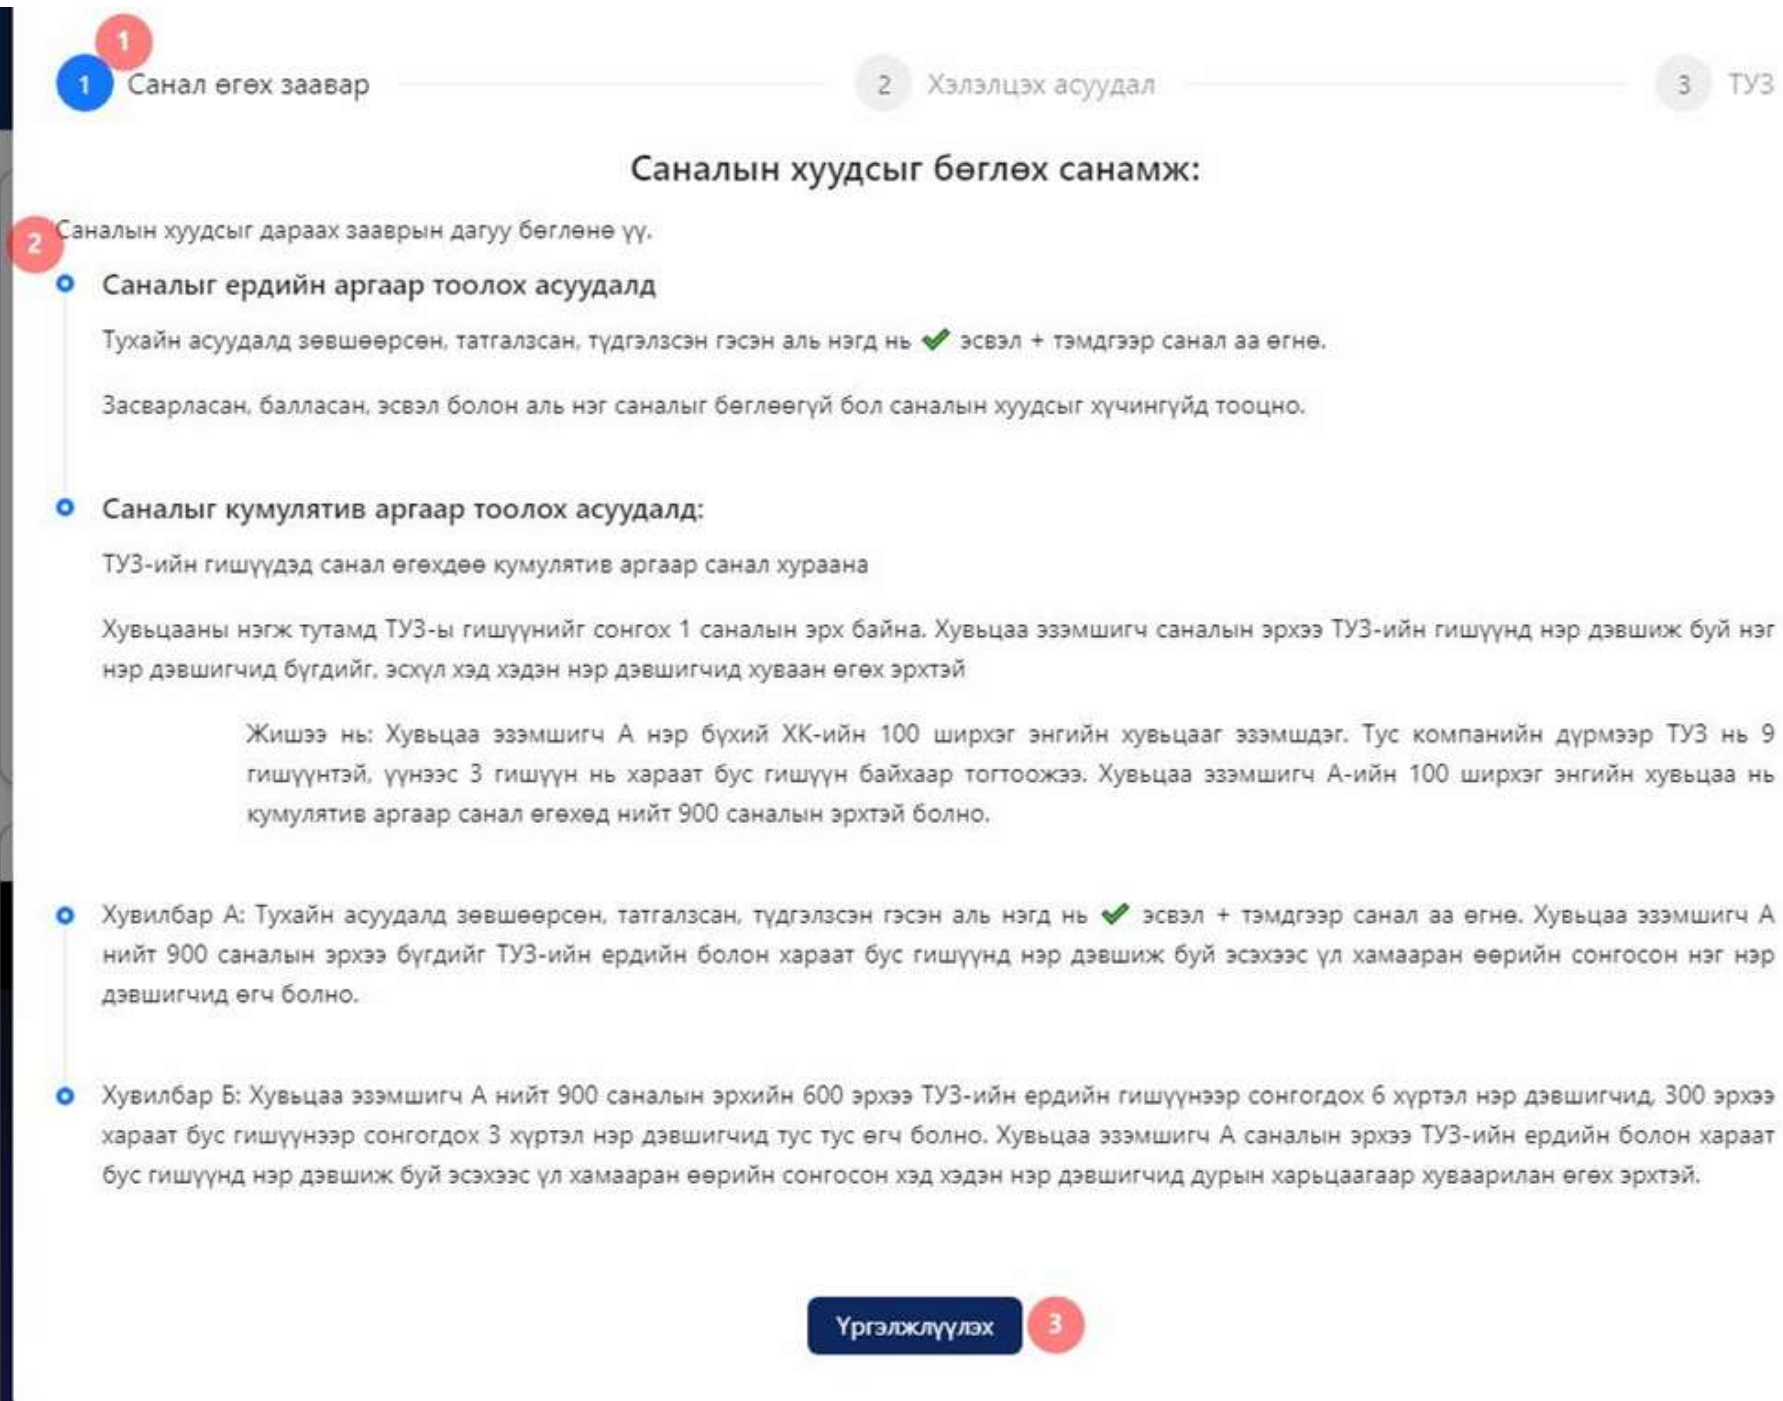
1

1 Санал өгөх заавар

2 Хэлэлцэх асуудал

3 ТУЗ

Саналын хуудсыг бөглөх санамж:

2 Саналын хуудсыг дараах заавраар дагуу бөглөнө үү.

Саналыг ердийн аргаар тоолох асуудалд

Тухайн асуудалд зөвшөөрсөн, татгалзсан, түдгэлзсэн гэсэн аль нэгд нь ✔ эсвэл + тэмдгээр санал аа өгнө.

Засварласан, балласан, эсвэл болон аль нэг саналыг бөглөөгүй бол саналын хуудсыг хүчингүйд тооцно.

Саналыг кумулятив аргаар тоолох асуудалд:

ТУЗ-ийн гишүүдэд санал өгөхдөө кумулятив аргаар санал хураана

Хувьцааны нэгж тутамд ТУЗ-ы гишүүнийг сонгох 1 саналын эрх байна. Хувьцаа эзэмшигч саналын эрхээ ТУЗ-ийн гишүүнд нэр дэвшиж буй нэг нэр дэвшигчид бүгдийг, эсхүл хэд хэдэн нэр дэвшигчид хуваан өгөх эрхтэй

Жишээ нь: Хувьцаа эзэмшигч А нэр бүхий ХК-ийн 100 ширхэг энгийн хувьцааг эзэмшдэг. Тус компанийн дүрмээр ТУЗ нь 9 гишүүнтэй, үүнээс 3 гишүүн нь хараат бус гишүүн байхаар тогтоожээ. Хувьцаа эзэмшигч А-ийн 100 ширхэг энгийн хувьцаа нь кумулятив аргаар санал өгөхөд нийт 900 саналын эрхтэй болно.

Хувилбар А: Тухайн асуудалд зөвшөөрсөн, татгалзсан, түдгэлзсэн гэсэн аль нэгд нь ✔ эсвэл + тэмдгээр санал аа өгнө. Хувьцаа эзэмшигч А нийт 900 саналын эрхээ бүгдийг ТУЗ-ийн ердийн болон хараат бус гишүүнд нэр дэвшиж буй эсэхээс үл хамааран өөрийн сонгосон нэг нэр дэвшигчид өгч болно.

Хувилбар Б: Хувьцаа эзэмшигч А нийт 900 саналын эрхийн 600 эрхээ ТУЗ-ийн ердийн гишүүнээр сонгогдох 6 хүртэл нэр дэвшигчид, 300 эрхээ хараат бус гишүүнээр сонгогдох 3 хүртэл нэр дэвшигчид тус тус өгч болно. Хувьцаа эзэмшигч А саналын эрхээ ТУЗ-ийн ердийн болон хараат бус гишүүнд нэр дэвшиж буй эсэхээс үл хамааран өөрийн сонгосон хэд хэдэн нэр дэвшигчид дурын харьцаагаар хуваарилан өгөх эрхтэй.

Үргэлжлүүлэх 3